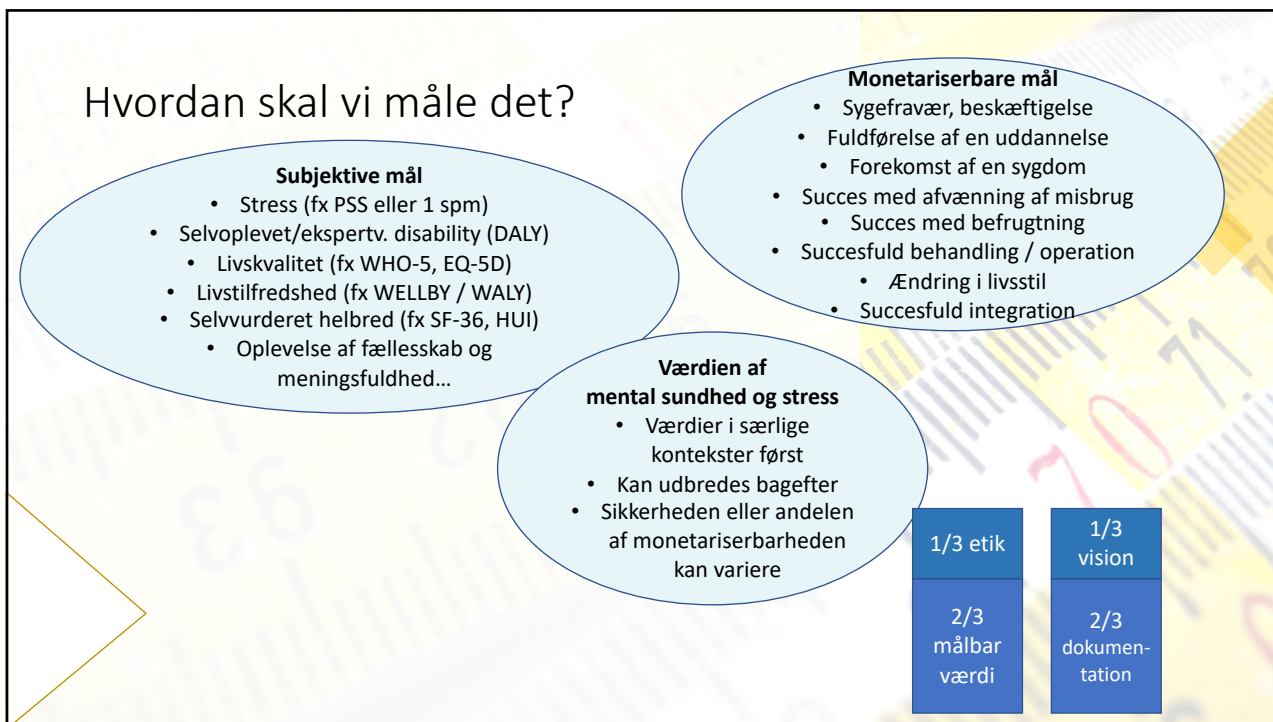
Hvordan skal vi måle det?

Subjektive mål
• Stress (fx PSS eller 1 spm)
• Selvoplevet/ekspertv. disability (DALY)
• Livskvalitet (fx WHO-5, EQ-5D)
• Livstilfredshed (fx WELLBY / WALY)
• Selvvurderet helbred (fx SF-36, HUI)
• Oplevelse af fællesskab og meningsfuldhed…

Monetariserbare mål
• Sygefravær, beskæftigelse
• Fuldførelse af en uddannelse
• Forekomst af en sygdom
• Succes med afvænning af misbrug
• Succes med befrugtning
• Succesfuld behandling / operation
• Ændring i livsstil
• Succesfuld integration

Værdien af mental sundhed og stress
• Værdier i særlige kontekster først
• Kan udbredes bagefter
• Sikkerheden eller andelen af monetariserbarheden kan variere

1/3 etik
2/3 målbar værdi

1/3 vision
2/3 dokumentation